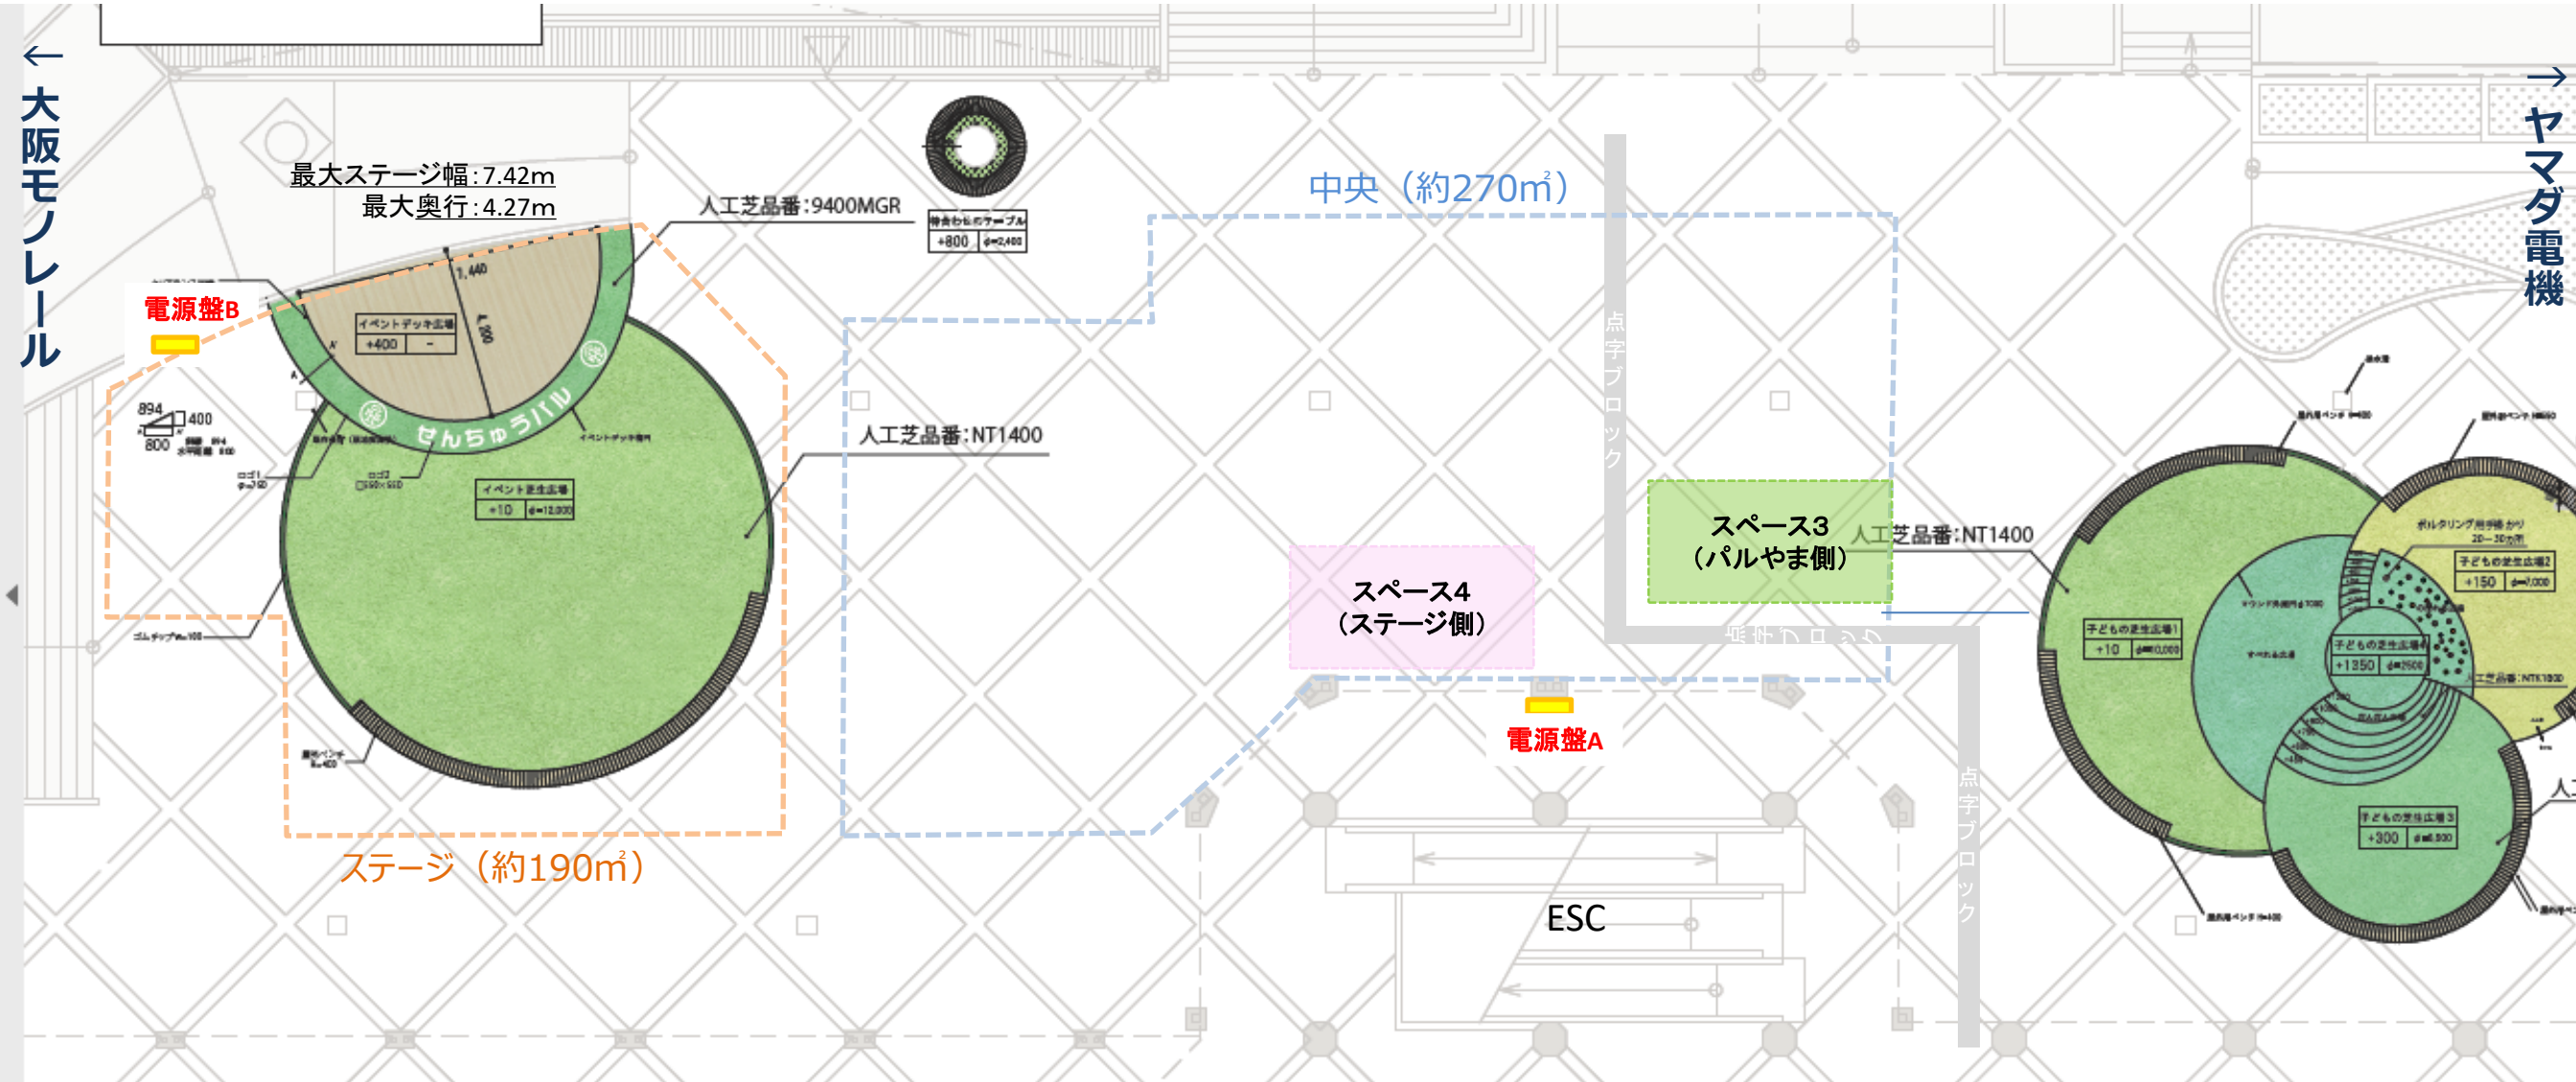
←
大阪モノレール

最大ステージ幅：7.42m
最大奥行：4.27m

人工芝品番：9400MGR

待合わせのテーブル
+800　φ=2,400

中央（約270㎡）

→
ヤマダ電機

電源盤B

1,440
4,200

イベントデッキ広場
+400　-

894
400
800

せんちゅうパル

イベントデッキ階段

ロゴ1
ロゴ2

イベント芝生広場
+10　φ=12,000

人工芝品番：NT1400

点字ブロック

スペース3
（パルやま側）

人工芝品番：NT1400

スペース4
（ステージ側）

点字ブロック

ボルタリング用手掛かり

子どもの芝生広場2
+150　φ=7,000

子どもの芝生広場1
+10　φ=10,000

子どもの芝生広場4
+1350　φ=2500

人工芝品番：NTK1800

子どもの芝生広場3
+300　φ=6,300

電源盤A

点字ブロック

ゴムチップW=100

屋外ベンチ

ステージ（約190㎡）

ESC

人工